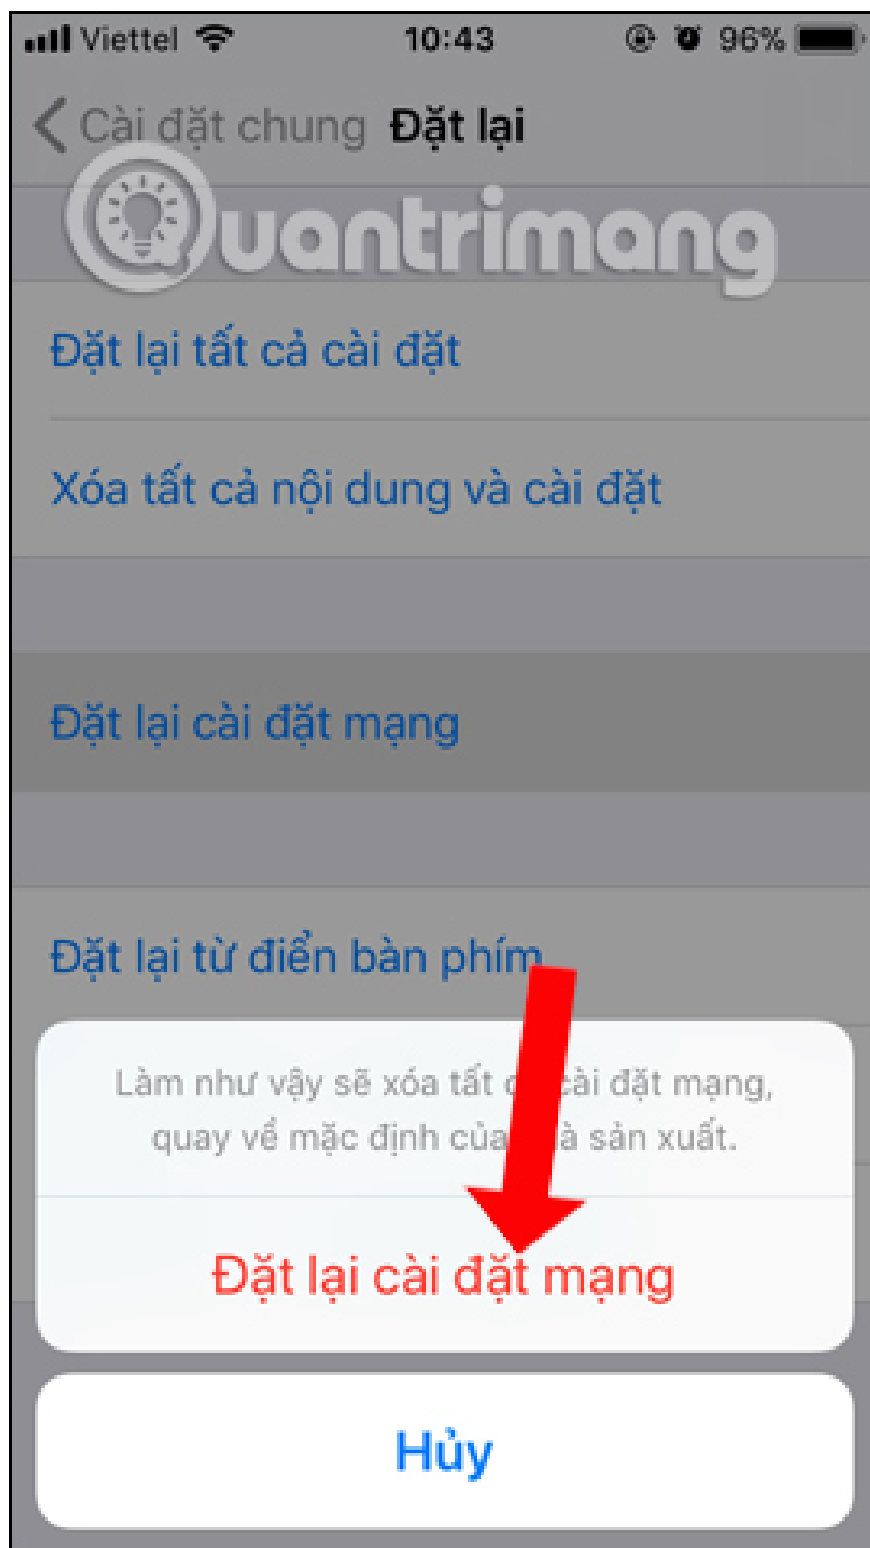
Viettel 10:43 96%

Cài đặt chung Đặt lại

Quantrimang

Đặt lại tất cả cài đặt

Xóa tất cả nội dung và cài đặt

Đặt lại cài đặt mạng

Đặt lại từ điển bàn phím

Làm như vậy sẽ xóa tất c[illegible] cài đặt mạng, quay về mặc định của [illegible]à sản xuất.

Đặt lại cài đặt mạng

Hủy